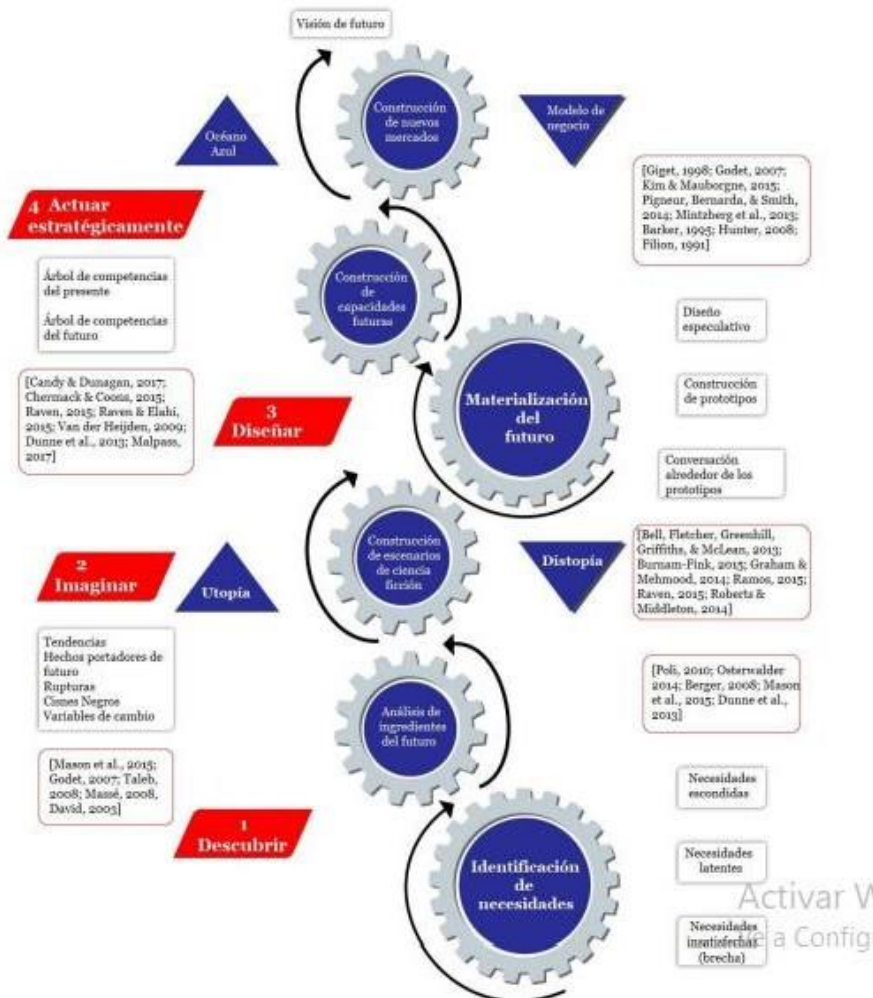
Visión de futuro

Construcción de nuevos mercados

Océano Azul

Modelo de negocio

4 Actuar estratégicamente

[Giget, 1998; Godet, 2007; Kim & Mauborgne, 2015; Pigneur, Bernarda, & Smith, 2014; Mintzberg et al., 2013; Barker, 1995; Hunter, 2008; Filion, 1991]

Construcción de capacidades futuras

Árbol de competencias del presente

Árbol de competencias del futuro

Diseño especulativo

Materialización del futuro

Construcción de prototipos

[Candy & Dunagan, 2017; Chermack & Coons, 2015; Raven, 2015; Raven & Elahi, 2015; Van der Heijden, 2009; Dunne et al., 2013; Malpass, 2017]

3 Diseñar

Conversación alrededor de los prototipos

Construcción de escenarios de ciencia ficción

Distopía

[Bell, Fletcher, Greenhill, Griffiths, & McLean, 2013; Burnam-Fink, 2015; Graham & Mehmood, 2014; Ramos, 2015; Raven, 2015; Roberts & Middleton, 2014]

2 Imaginar

Utopía

Tendencias
Hechos portadores de futuro
Rupturas
Cisnes Negros
Variables de cambio

Análisis de ingredientes del futuro

[Poli, 2010; Osterwalder 2014; Berger, 2008; Mason et al., 2015; Dunne et al., 2013]

[Mason et al., 2015; Godet, 2007; Taleb, 2008; Massé, 2008, David, 2003]

Necesidades escondidas

1 Descubrir

Identificación de necesidades

Necesidades latentes

Necesidades insatisfechas (brecha)

Activar W
a Config